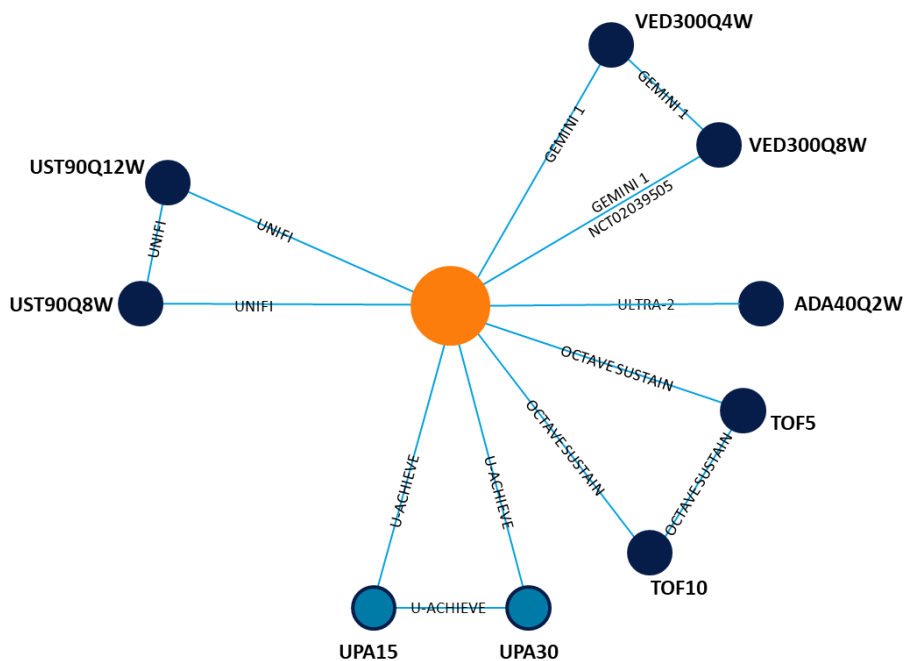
VED300Q4W

GEMINI 1

GEMINI 1

VED300Q8W

UST90Q12W

GEMINI 1
NCT02039505

UNIFI

UNIFI

UST90Q8W

UNIFI

ULTRA-2

ADA40Q2W

OCTAVE SUSTAIN

OCTAVE SUSTAIN

TOF5

OCTAVE SUSTAIN

U-ACHIEVE

U-ACHIEVE

TOF10

U-ACHIEVE

UPA15

UPA30